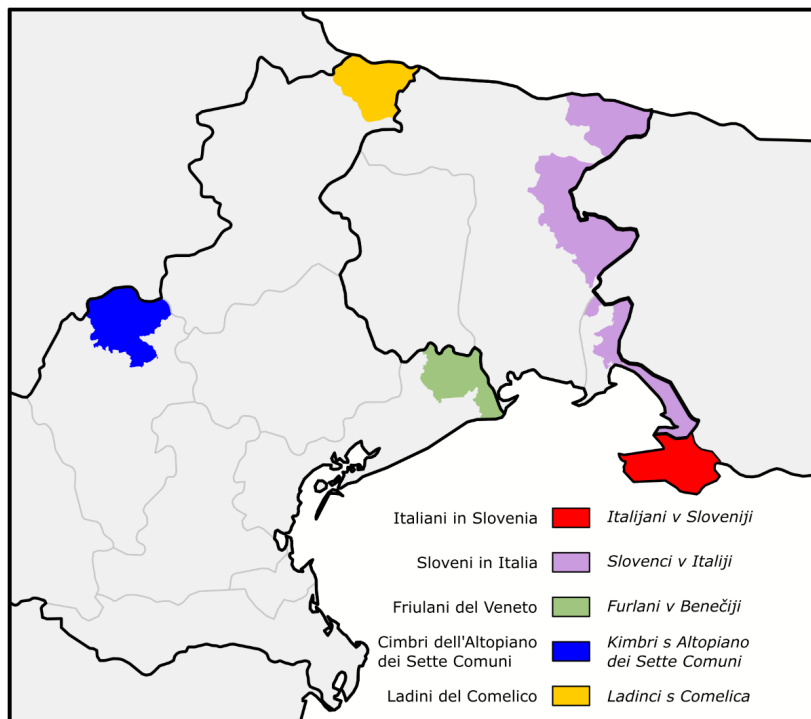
Italiani in Slovenia — *Italijani v Sloveniji*

Sloveni in Italia — *Slovenci v Italiji*

Friulani del Veneto — *Furlani v Benečiji*

Cimbri dell'Altopiano dei Sette Comuni — *Kimbri s Altopiano dei Sette Comuni*

Ladini del Comelico — *Ladinci s Comelica*